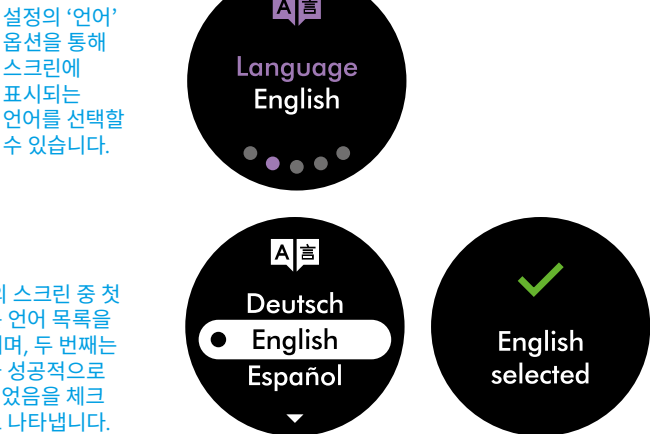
설정의 '언어' 옵션을 통해 스크린에 표시되는 언어를 선택할 수 있습니다.

A 言

Language
English

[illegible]의 스크린 중 첫 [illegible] 언어 목록을 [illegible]며, 두 번째는 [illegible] 성공적으로 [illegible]었음을 체크 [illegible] 나타냅니다.

A 言

Deutsch
English
Español

English selected